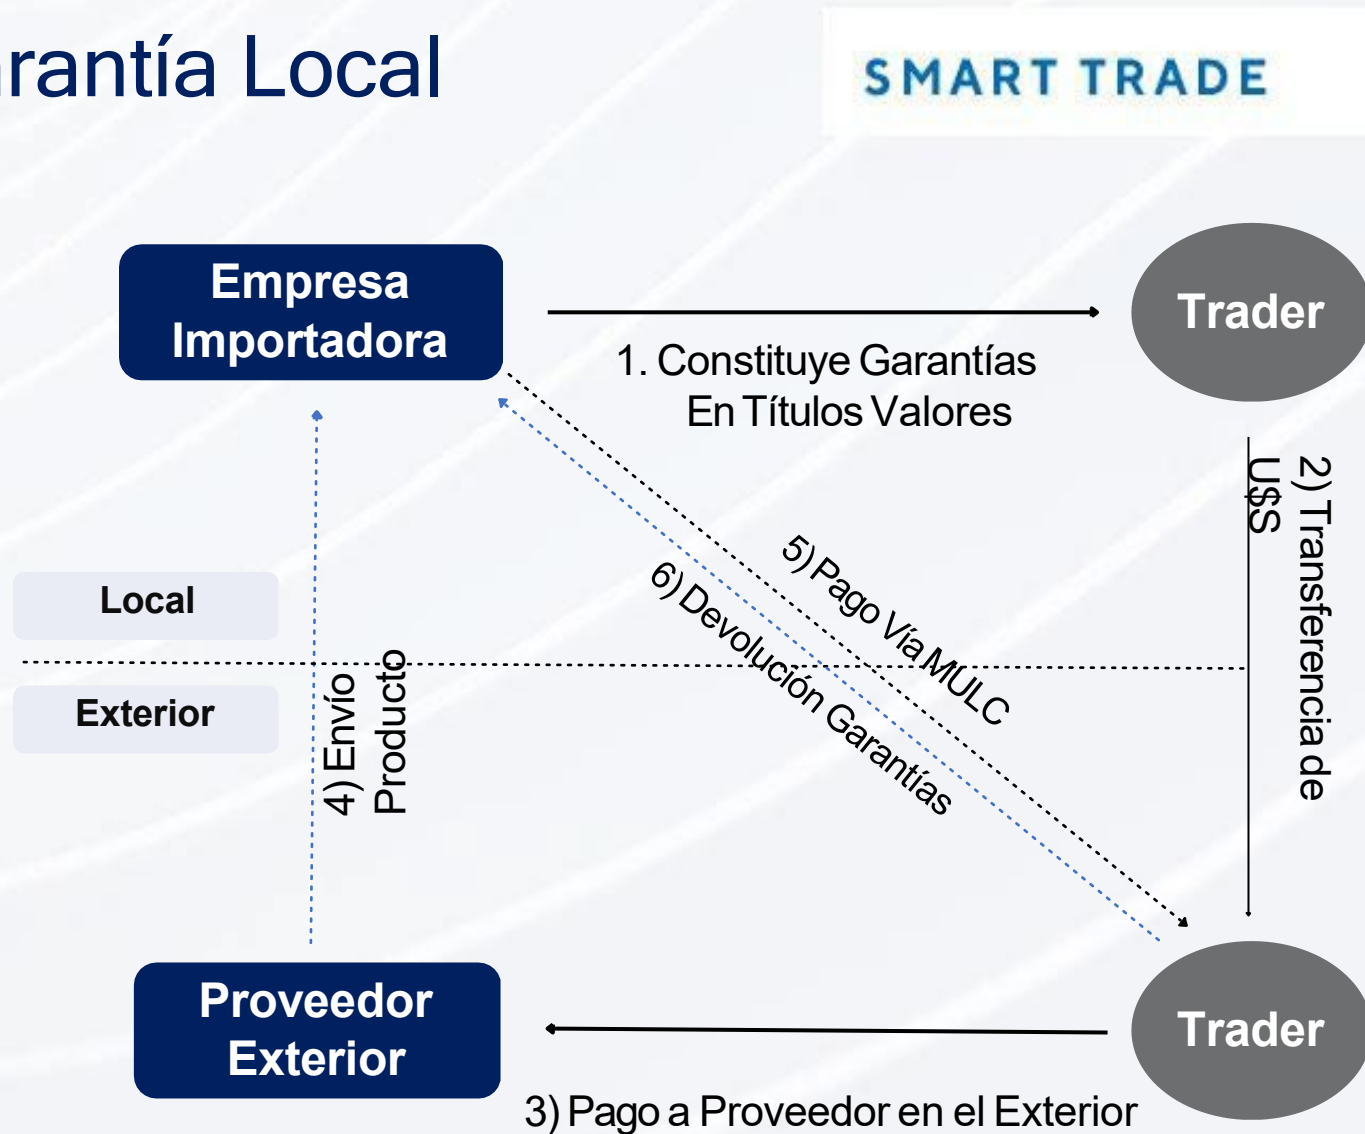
arantía Local

SMART TRADE

Empresa Importadora

Trader

1. Constituye Garantías En Títulos Valores

2) Transferencia de U$S

5) Pago Vía MULC

6) Devolución Garantías

Local

Exterior

4) Envío Producto

Proveedor Exterior

Trader

3) Pago a Proveedor en el Exterior